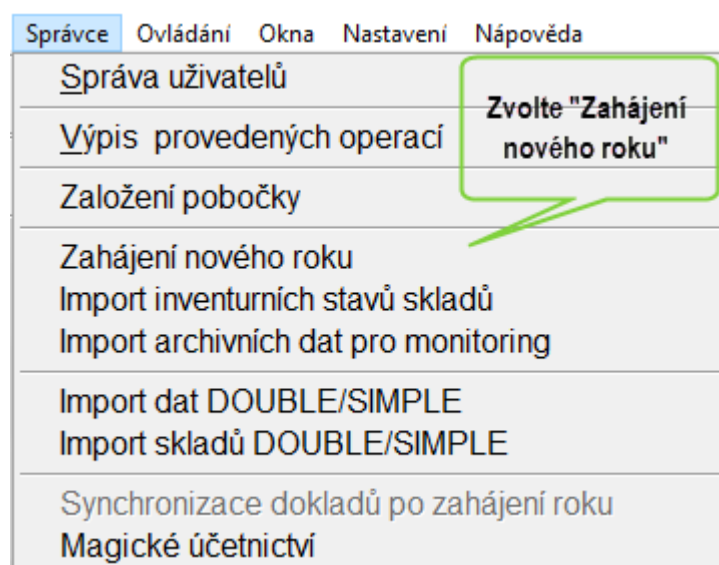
Správce Ovládání Okna Nastavení Nápověda

Správa uživatelů

Výpis provedených operací

Zvolte "Zahájení nového roku"

Založení pobočky

Zahájení nového roku
Import inventurních stavů skladů
Import archivních dat pro monitoring

Import dat DOUBLE/SIMPLE
Import skladů DOUBLE/SIMPLE

Synchronizace dokladů po zahájení roku
Magické účetnictví